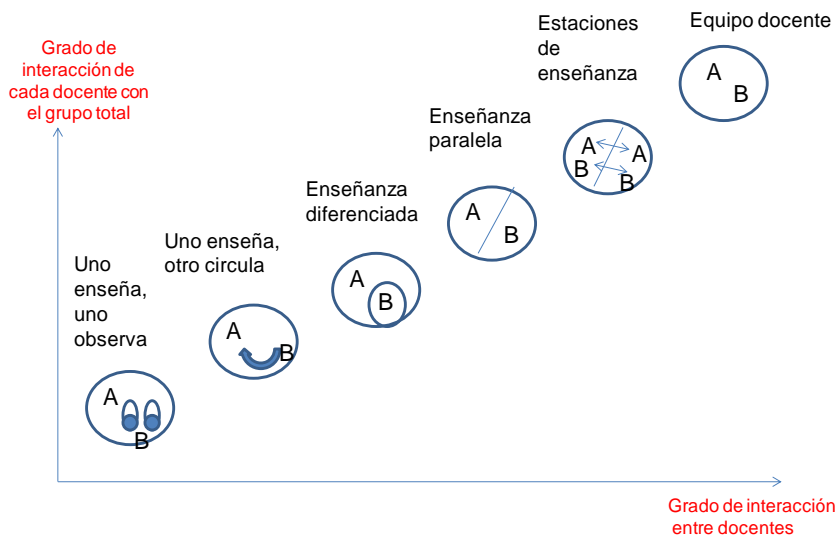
Grado de interacción de cada docente con el grupo total

Uno enseña, uno observa

A
B

Uno enseña, otro circula

A
B

Enseñanza diferenciada

A
B

Enseñanza paralela

A
B

Estaciones de enseñanza

A
B
A
B

Equipo docente

A
B

Grado de interacción entre docentes